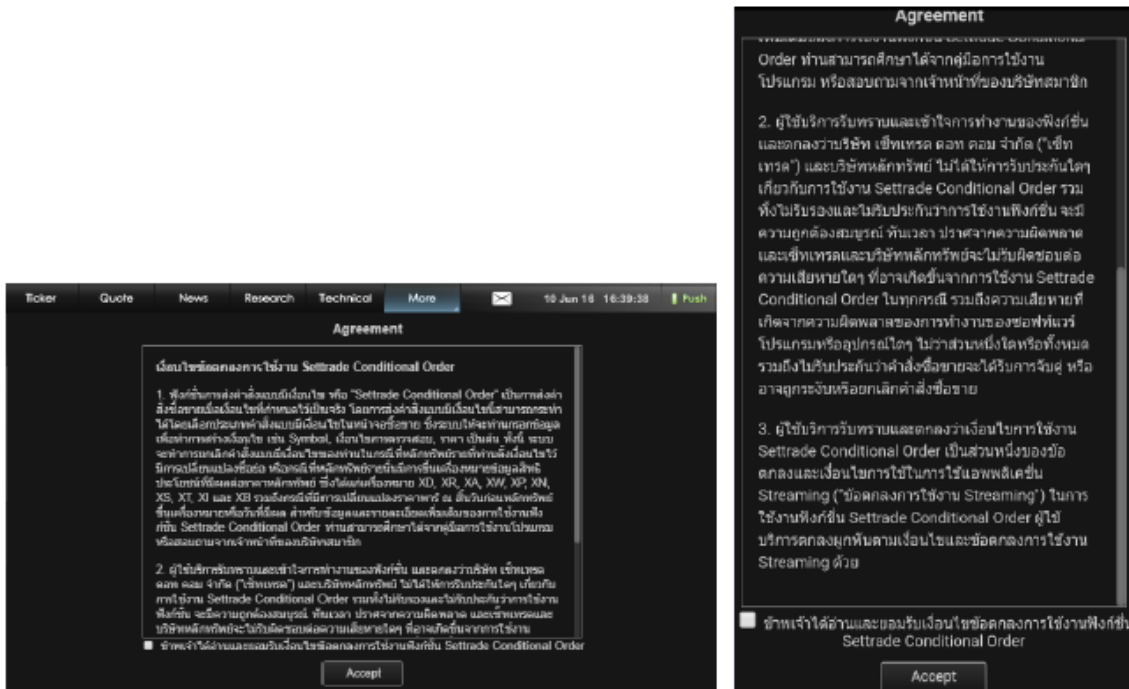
Ticker | Quote | News | Research | Technical | More | 10 Jun 16 16:39:38 | Push

Agreement

เงื่อนไขข้อตกลงการใช้งาน Settrade Conditional Order

1. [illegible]

2. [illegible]

ข้าพเจ้าได้อ่านและยอมรับเงื่อนไขข้อตกลงการใช้งานฟังก์ชั่น Settrade Conditional Order

Accept

Agreement

Order ท่านสามารถศึกษาได้จากคู่มือการใช้งานโปรแกรม หรือสอบถามจากเจ้าหน้าที่ของบริษัทสมาชิก

2. ผู้ใช้บริการรับทราบและเข้าใจการทำงานของฟังก์ชั่น และตกลงว่าบริษัท เซ็ทเทรด ดอท คอม จำกัด ("เซ็ทเทรด") และบริษัทหลักทรัพย์ ไม่ได้ให้การรับประกันใดๆ เกี่ยวกับการใช้งาน Settrade Conditional Order รวมทั้งไม่รับรองและไม่รับประกันว่าการใช้งานฟังก์ชั่น จะมีความถูกต้องสมบูรณ์ ทันเวลา ปราศจากความผิดพลาด และเซ็ทเทรดและบริษัทหลักทรัพย์จะไม่รับผิดชอบต่อความเสียหายใดๆ ที่อาจเกิดขึ้นจากการใช้งาน Settrade Conditional Order ในทุกกรณี รวมถึงความเสียหายที่เกิดจากความผิดพลาดของการทำงานของซอฟท์แวร์ โปรแกรมหรืออุปกรณ์ใดๆ ไม่ว่าส่วนหนึ่งใดหรือทั้งหมด รวมถึงไม่รับประกันว่าคำสั่งซื้อขายจะได้รับการจับคู่ หรืออาจถูกระงับหรือยกเลิกคำสั่งซื้อขาย

3. ผู้ใช้บริการรับทราบและตกลงว่าเงื่อนไขการใช้งาน Settrade Conditional Order เป็นส่วนหนึ่งของข้อตกลงและเงื่อนไขการใช้ในการใช้แอพพลิเคชั่น Streaming ("ข้อตกลงการใช้งาน Streaming") ในการใช้งานฟังก์ชั่น Settrade Conditional Order ผู้ใช้บริการตกลงผูกพันตามเงื่อนไขและข้อตกลงการใช้งาน Streaming ด้วย

ข้าพเจ้าได้อ่านและยอมรับเงื่อนไขข้อตกลงการใช้งานฟังก์ชั่น Settrade Conditional Order

Accept